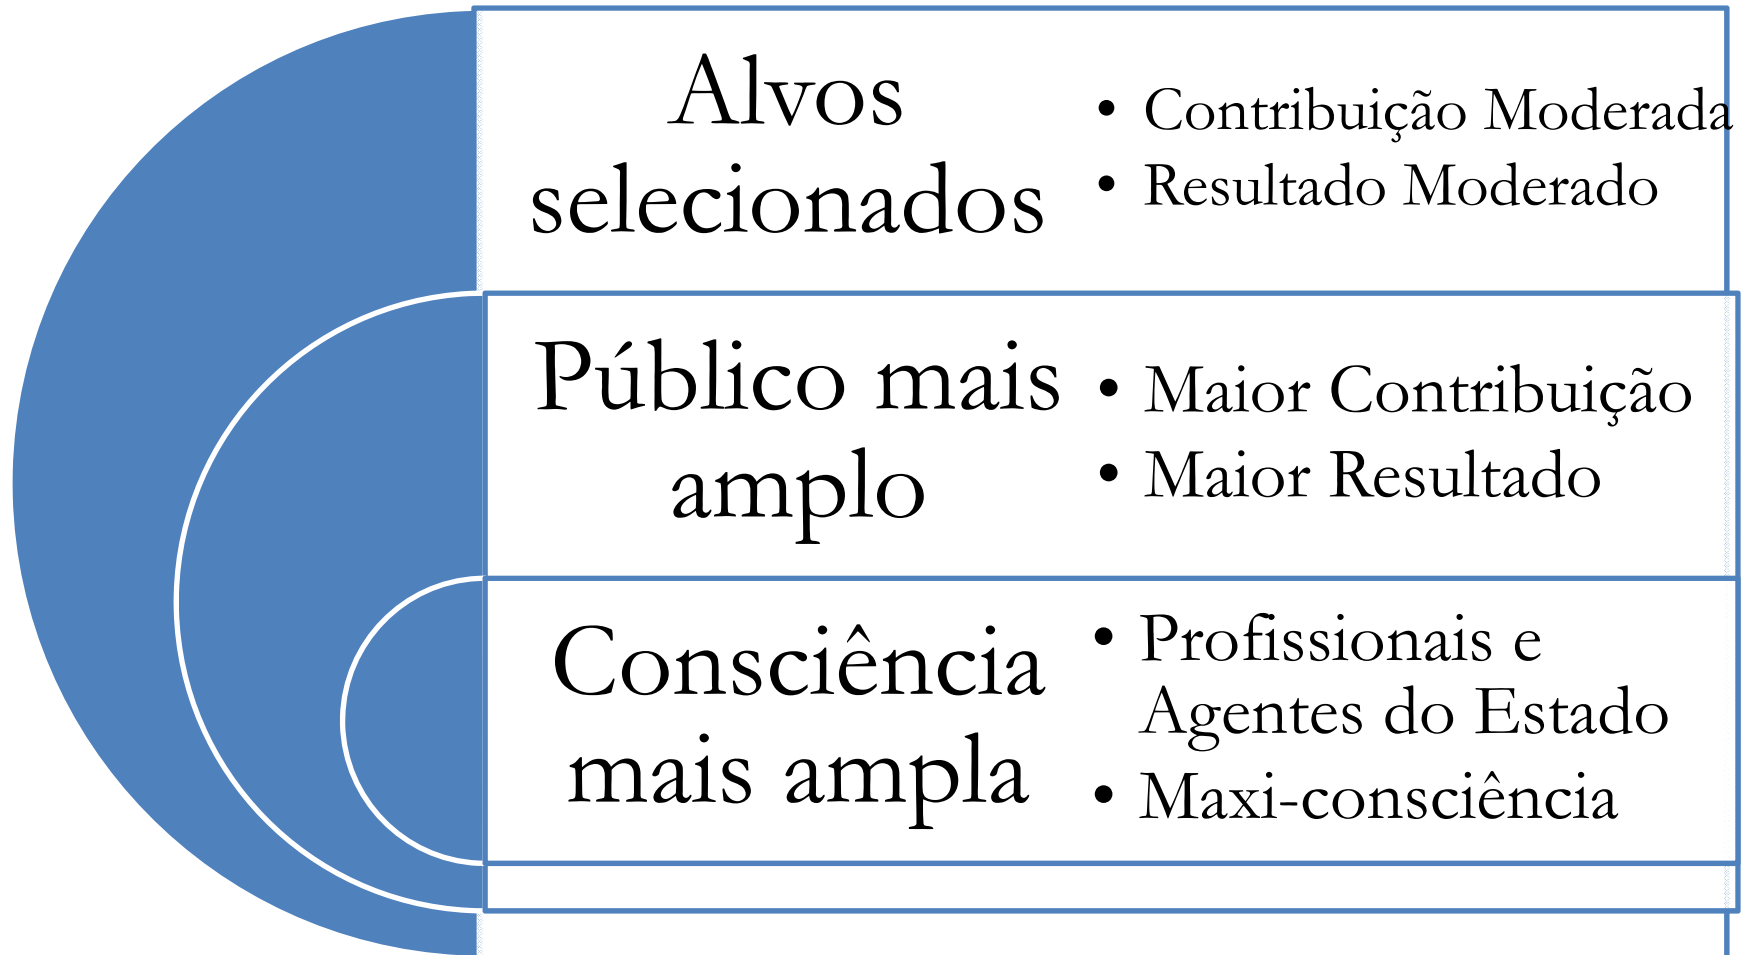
Alvos selecionados

• Contribuição Moderada
• Resultado Moderado

Público mais amplo

• Maior Contribuição
• Maior Resultado

Consciência mais ampla

• Profissionais e Agentes do Estado
• Maxi-consciência